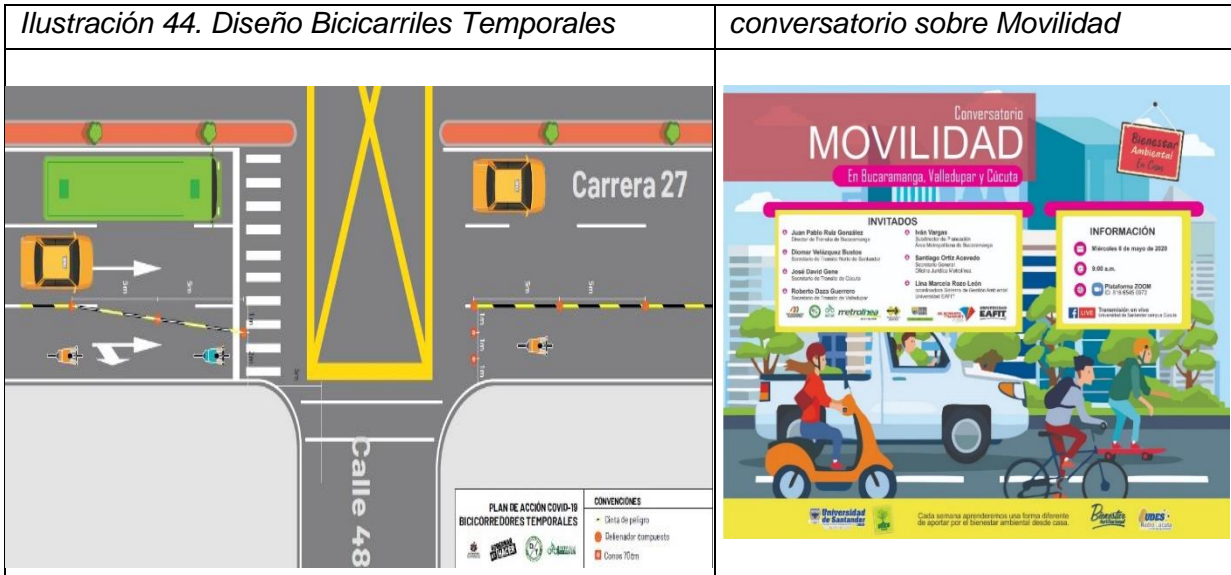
| Ilustración 44. Diseño Bicicarriles Temporales | conversatorio sobre Movilidad |
|---|---|
| | |

Carrera 27

Calle 48

PLAN DE ACCIÓN COVID-19
BICICORREDORES TEMPORALES

CONVENCIONES
Cinta de peligro
Delineador compuesto
Conos 70cm

Conversatorio
MOVILIDAD
En Bucaramanga, Valledupar y Cúcuta

Bienestar Ambiental En Casa

INVITADOS
Juan Pablo Ruiz González
Director de Tránsito de Bucaramanga
Diomar Velásquez Bustos
Secretario de Tránsito Norte de Santander
José David Gene
Secretario de Tránsito de Cúcuta
Roberto Daza Guerrero
Secretario de Tránsito de Valledupar
Iván Vargas
Subdirector de Planeación Área Metropolitana de Bucaramanga
Santiago Ortiz Acevedo
Secretario General Oficina Jurídica Metrolínea
Lina Marcela Rozo León
coordinadora Sistema de Gestión Ambiental Universidad EAFIT

metrolínea
UNIVERSIDAD EAFIT

INFORMACIÓN
Miércoles 6 de mayo de 2020
9:00 a.m.
Plataforma ZOOM
ID: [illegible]
LIVE Transmisión en vivo
Universidad de Santander campus Cúcuta

Universidad de Santander
Cada semana aprenderemos una forma diferente de aportar por el bienestar ambiental desde casa.
Bienestar Ambiental
UDES Cúcuta